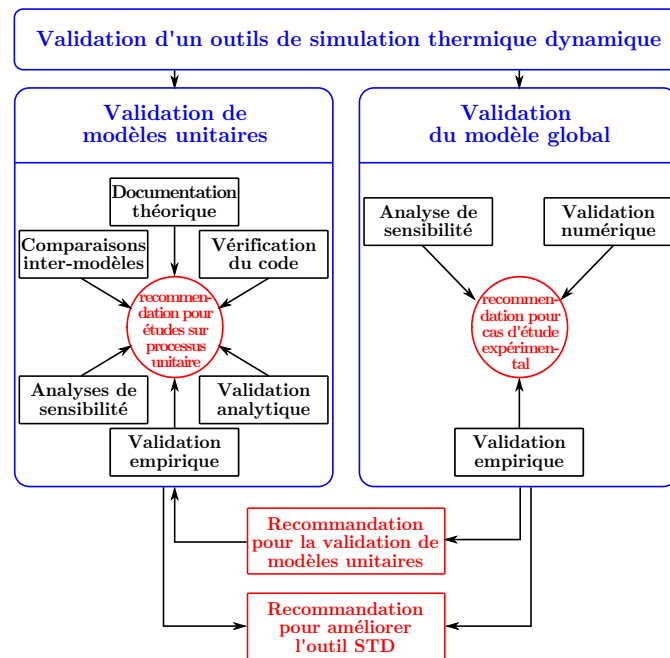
Validation d'un outils de simulation thermique dynamique

Validation de modèles unitaires

Documentation théorique

Comparaisons inter-modèles

Vérification du code

recommendation pour études sur processus unitaire

Analyses de sensibilité

Validation analytique

Validation empirique

Validation du modèle global

Analyse de sensibilité

Validation numérique

recommendation pour cas d'étude expérimental

Validation empirique

Recommandation pour la validation de modèles unitaires

Recommandation pour améliorer l'outil STD